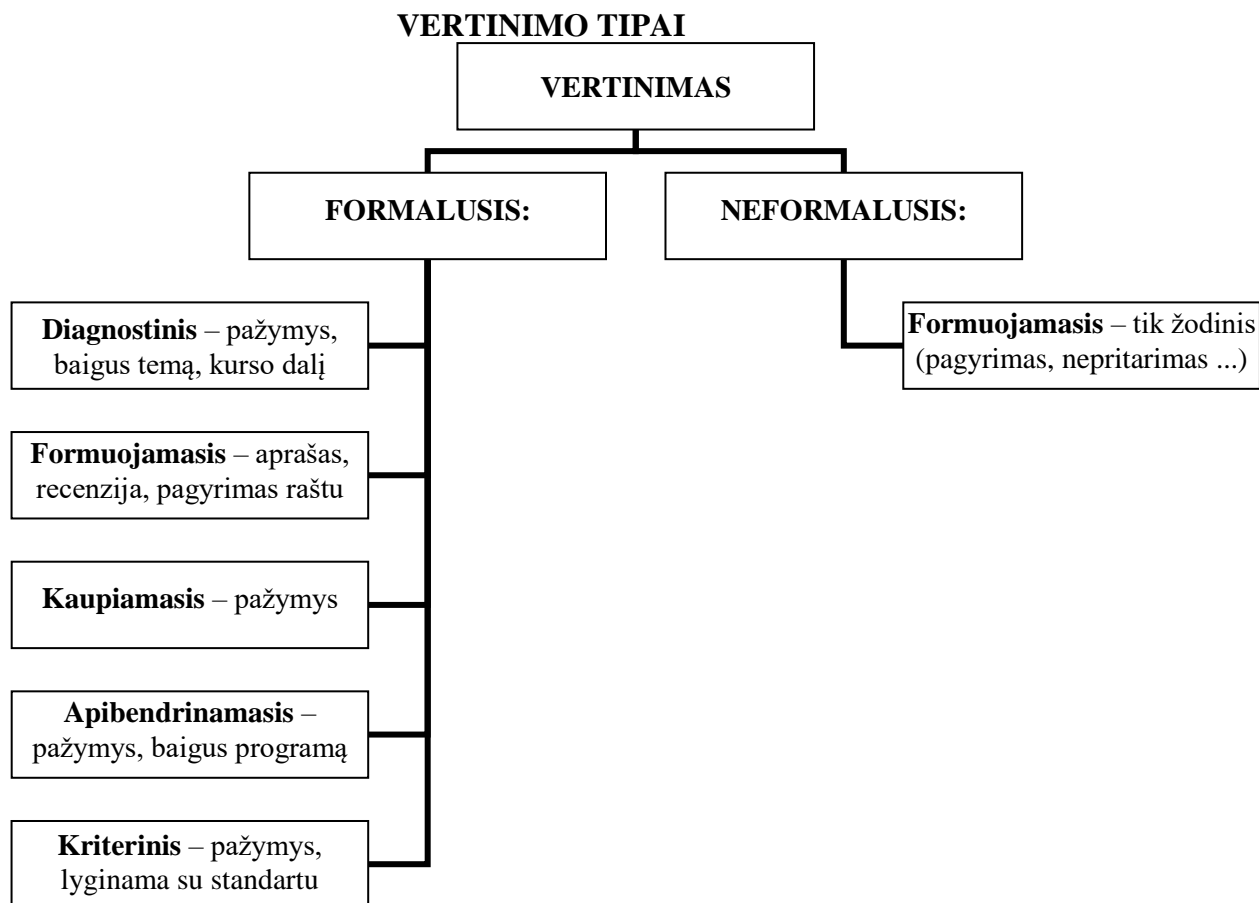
VERTINIMO TIPAI

VERTINIMAS

FORMALUSIS:

NEFORMALUSIS:

Diagnostinis – pažymys, baigus temą, kurso dalį

Formuojamasis – aprašas, recenzija, pagyrimas raštu

Kaupiamasis – pažymys

Apibendrinamasis – pažymys, baigus programą

Kriterinis – pažymys, lyginama su standartu

Formuojamasis – tik žodinis (pagyrimas, nepritarimas ...)